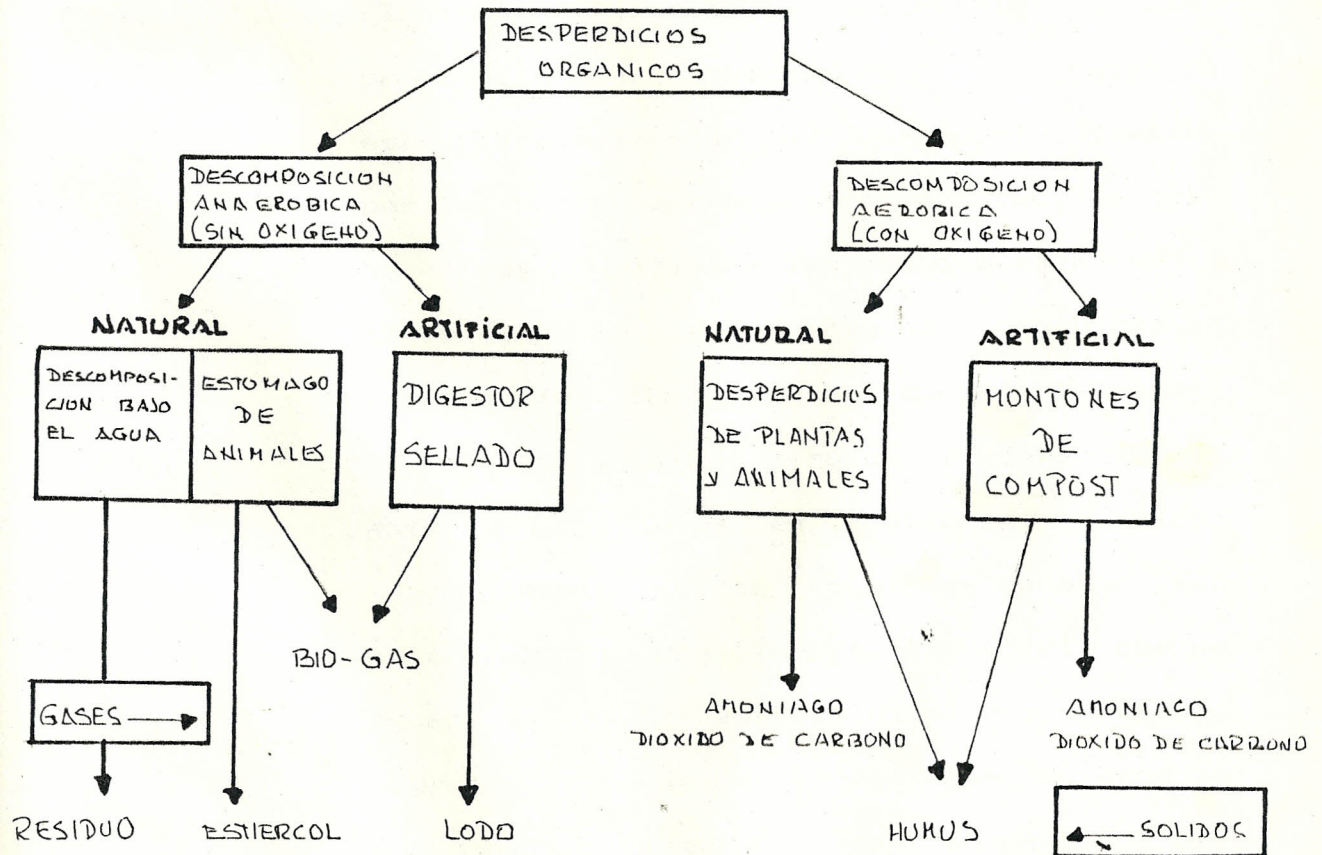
DESPERDICIOS ORGANICOS

DESCOMPOSICION ANAEROBICA (SIN OXIGENO)

DESCOMPOSICION AEROBICA (CON OXIGENO)

NATURAL

ARTIFICIAL

NATURAL

ARTIFICIAL

DESCOMPOSICION BAJO EL AGUA

ESTOMAGO DE ANIMALES

DIGESTOR SELLADO

DESPERDICIOS DE PLANTAS Y ANIMALES

MONTONES DE COMPOST

BIO-GAS

GASES

AMONIACO
DIOXIDO DE CARBONO

AMONIACO
DIOXIDO DE CARBONO

RESIDUO

ESTIERCOL

LODO

HUMUS

SOLIDOS